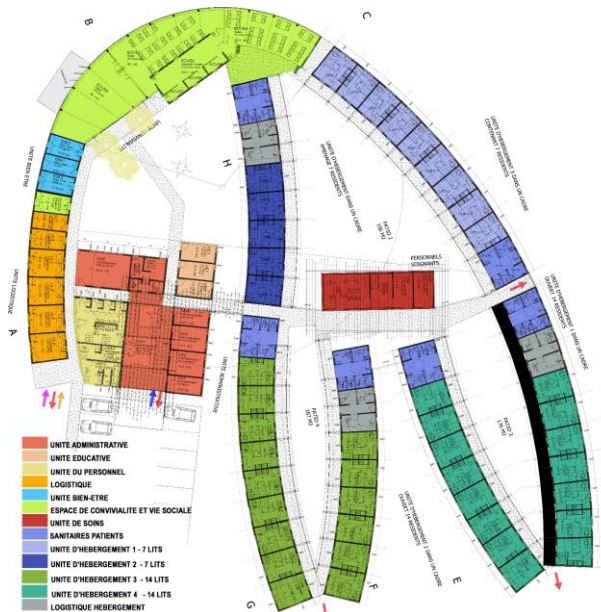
B

C

H

A

UNITE BIEN-ETRE

UNITE LOGISTIQUE

UNITE D'HEBERGEMENT 1 DANS UN CADRE PAYSAGER 7 RESIDENTS

UNITE D'HEBERGEMENT 2 DANS UN CADRE CONTEMPORAIN 7 RESIDENTS

UNITE D'HEBERGEMENT 3 DANS UN CADRE CHAMPETRE 14 RESIDENTS

UNITE D'HEBERGEMENT 4 DANS UN CADRE 14 RESIDENTS

PERSONNELS SOIGNANTS

UNITE ADMINISTRATIVE

PATIO 1

PATIO 2

PATIO 3

G

F

E

UNITE ADMINISTRATIVE
UNITE EDUCATIVE
UNITE DU PERSONNEL
LOGISTIQUE
UNITE BIEN-ETRE
ESPACE DE CONVIVIALITE ET VIE SOCIALE
UNITE DE SOINS
SANITAIRES PATIENTS
UNITE D'HEBERGEMENT 1 - 7 LITS
UNITE D'HEBERGEMENT 2 - 7 LITS
UNITE D'HEBERGEMENT 3 - 14 LITS
UNITE D'HEBERGEMENT 4 - 14 LITS
LOGISTIQUE HEBERGEMENT